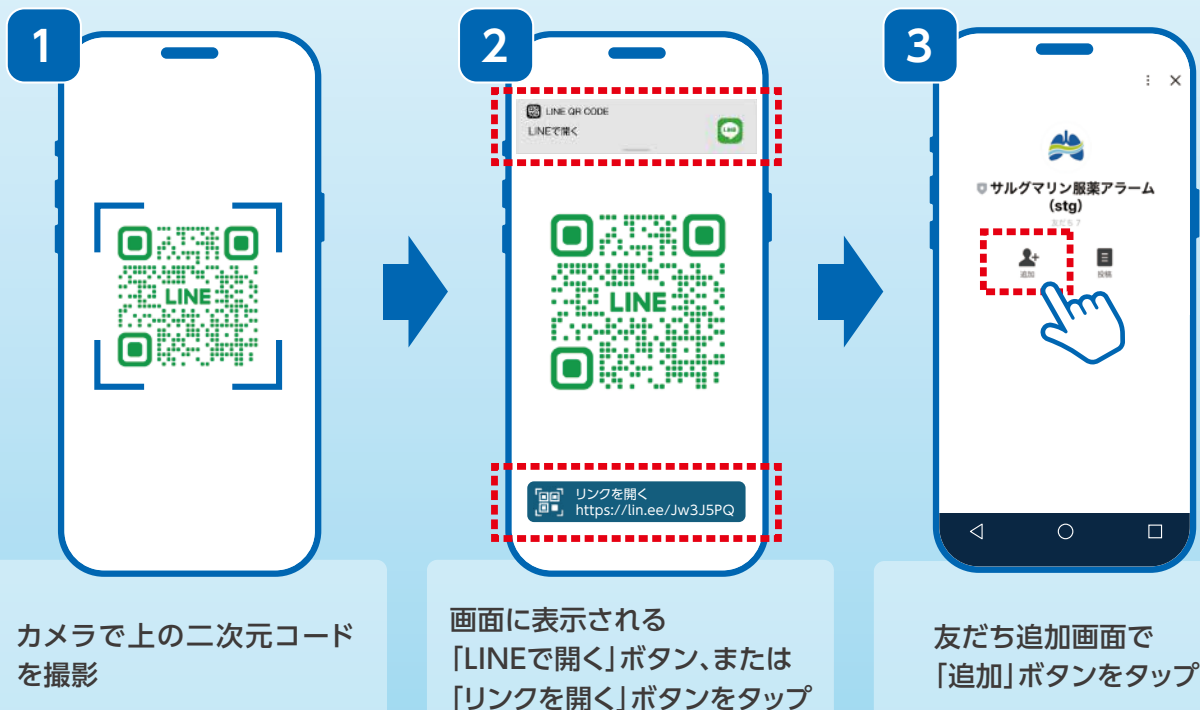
1

LINE

カメラで上の二次元コードを撮影

2

LINE QR CODE
LINEで開く

LINE

リンクを開く
https://lin.ee/Jw3J5PQ

画面に表示される「LINEで開く」ボタン、または「リンクを開く」ボタンをタップ

3

サルグマリン服薬アラーム (stg)
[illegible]
追加
投稿

友だち追加画面で「追加」ボタンをタップ